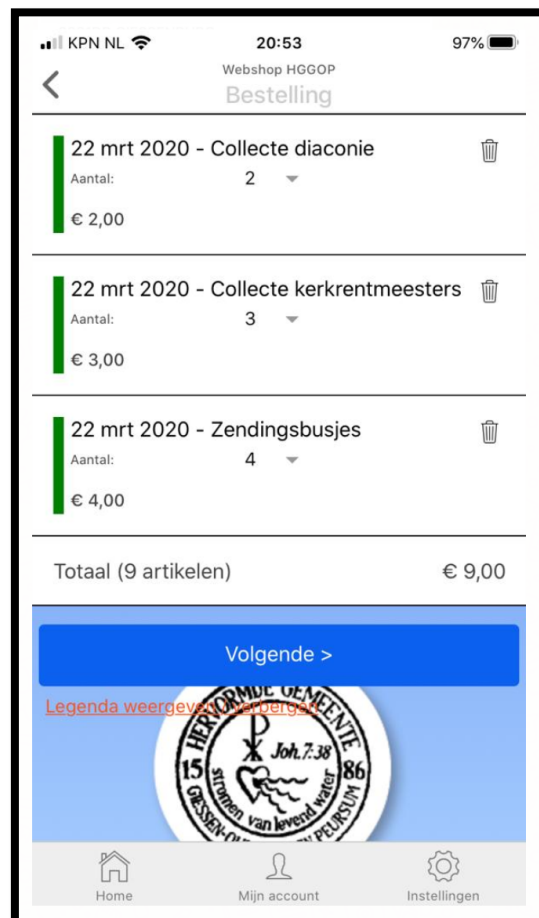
KPN NL 20:53 97%

Webshop HGGOP
Bestelling

22 mrt 2020 - Collecte diaconie
Aantal: 2
€ 2,00

22 mrt 2020 - Collecte kerkrentmeesters
Aantal: 3
€ 3,00

22 mrt 2020 - Zendingsbusjes
Aantal: 4
€ 4,00

Totaal (9 artikelen) € 9,00

Volgende >

Legenda weergeven / verbergen

HERVORMDE GEMEENTE
Joh. 7:38
15 86
stromen van levend water
GIESSEN-OUDEKERK PEURSUM

Home Mijn account Instellingen